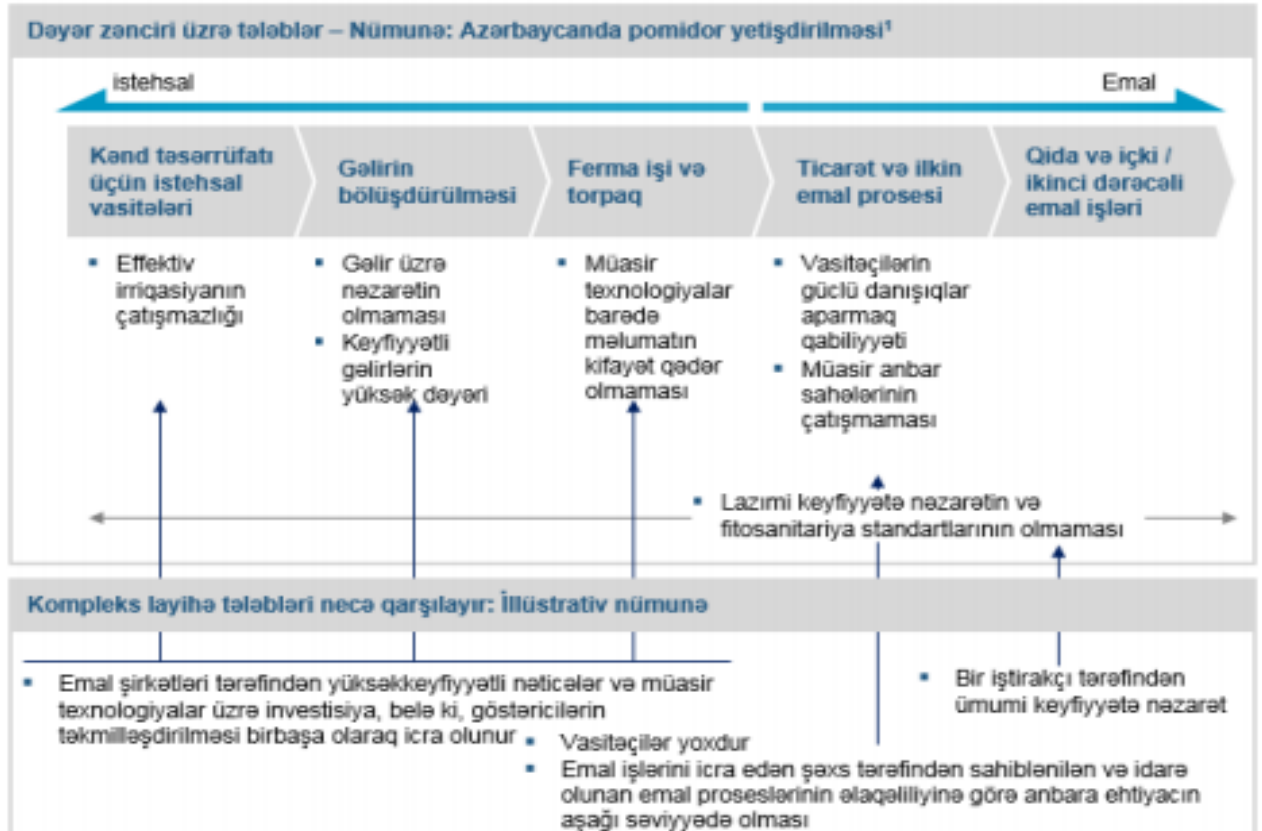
Dəyər zənciri üzrə tələblər – Nümunə: Azərbaycanda pomidor yetişdirilməsi¹

istehsal

Emal

Kənd təsərrüfatı üçün istehsal vasitələri

Gəlirin bölüşdürülməsi

Ferma işi və torpaq

Ticarət və ilkin emal prosesi

Qida və içki / ikinci dərəcəli emal işləri

▪ Effektiv irriqasiyanın çatışmazlığı

▪ Gəlir üzrə nəzarətin olmaması
▪ Keyfiyyətli gəlirlərin yüksək dəyəri

▪ Müasir texnologiyalar barədə məlumatın kifayət qədər olmaması

▪ Vasitəçilərin güclü danışıqlar aparmaq qabiliyyəti
▪ Müasir anbar sahələrinin çatışmaması

▪ Lazımi keyfiyyətə nəzarətin və fitosanitariya standartlarının olmaması

Kompleks layihə tələbləri necə qarşılayır: İllüstrativ nümunə

▪ Emal şirkətləri tərəfindən yüksəkkeyfiyyətli nəticələr və müasir texnologiyalar üzrə investisiya, belə ki, göstəricilərin təkmilləşdirilməsi birbaşa olaraq icra olunur

▪ Bir iştirakçı tərəfindən ümumi keyfiyyətə nəzarət

▪ Vasitəçilər yoxdur
▪ Emal işlərini icra edən şəxs tərəfindən sahiblənilən və idarə olunan emal proseslərinin əlaqəliliyinə görə anbara ehtiyacın aşağı səviyyədə olması